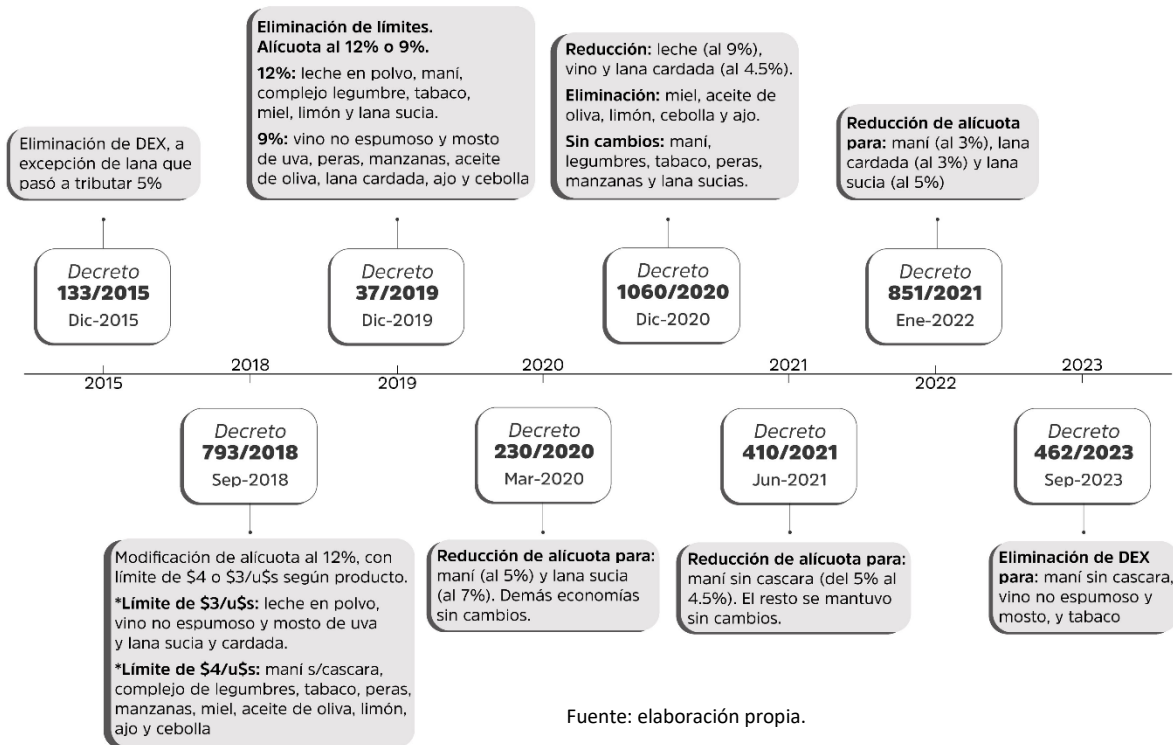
Eliminación de DEX, a excepción de lana que pasó a tributar 5%

Decreto
133/2015
Dic-2015

Eliminación de límites. Alícuota al 12% o 9%.

12%: leche en polvo, maní, complejo legumbre, tabaco, miel, limón y lana sucia.

9%: vino no espumoso y mosto de uva, peras, manzanas, aceite de oliva, lana cardada, ajo y cebolla

Decreto
37/2019
Dic-2019

Reducción: leche (al 9%), vino y lana cardada (al 4.5%).

Eliminación: miel, aceite de oliva, limón, cebolla y ajo.

Sin cambios: maní, legumbres, tabaco, peras, manzanas y lana sucias.

Decreto
1060/2020
Dic-2020

Reducción de alícuota para: maní (al 3%), lana cardada (al 3%) y lana sucia (al 5%)

Decreto
851/2021
Ene-2022

2015 2018 2019 2020 2021 2022 2023

Decreto
793/2018
Sep-2018

Modificación de alícuota al 12%, con límite de $4 o $3/u$s según producto.

*Límite de $3/u$s: leche en polvo, vino no espumoso y mosto de uva y lana sucia y cardada.

*Límite de $4/u$s: maní s/cascara, complejo de legumbres, tabaco, peras, manzanas, miel, aceite de oliva, limón, ajo y cebolla

Decreto
230/2020
Mar-2020

Reducción de alícuota para: maní (al 5%) y lana sucia (al 7%). Demás economías sin cambios.

Decreto
410/2021
Jun-2021

Reducción de alícuota para: maní sin cascara (del 5% al 4.5%). El resto se mantuvo sin cambios.

Decreto
462/2023
Sep-2023

Eliminación de DEX para: maní sin cascara, vino no espumoso y mosto, y tabaco

Fuente: elaboración propia.